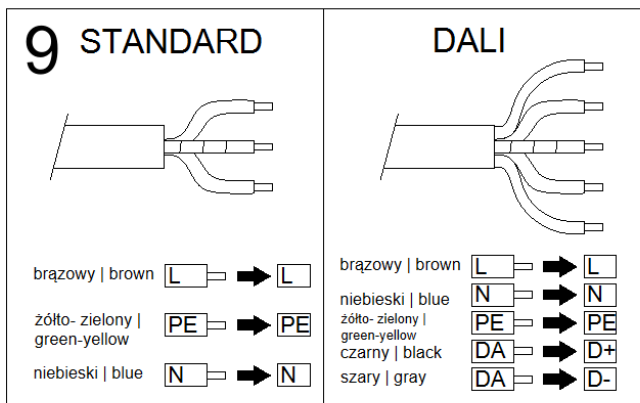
9 STANDARD

brązowy | brown L L

żółto- zielony | green-yellow PE PE

niebieski | blue N N

DALI

brązowy | brown L L

niebieski | blue N N

żółto- zielony | green-yellow PE PE

czarny | black DA D+

szary | gray DA D-